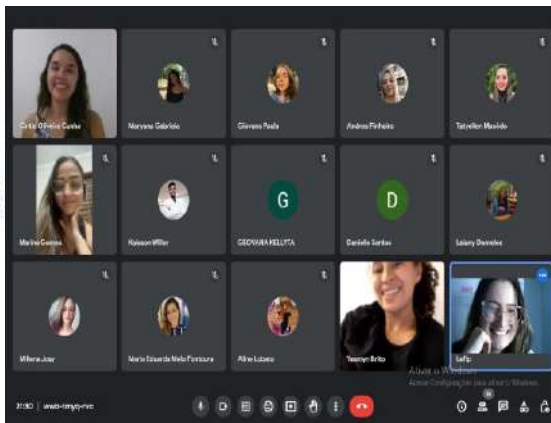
Cintia Oliveira Costa
Naryana Gabriela
Giovana Paula
Andrea Pinheiro
Tatyellen Macêdo
Marina Gomes
Kaisson Miller
G
GEOVANIA KELLYTA
D
Danielle Santos
Lalary Domeles
Millena Jaay
Maria Eduarda Melo Fontoura
Aline Lobato
Yasmyn Brito
Sofia
Ativar o Windows
Acesse Configurações para ativar o Windows.
20:30 | wwb-tmyq-nvc